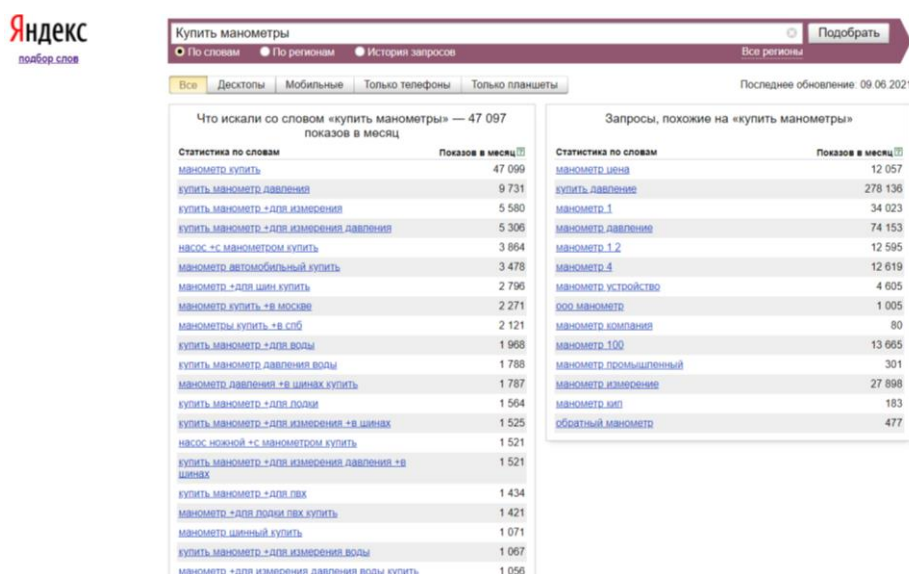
Яндекс
подбор слов

Купить манометры
Подобрать
По словам По регионам История запросов
Все регионы

Все Десктопы Мобильные Только телефоны Только планшеты
Последнее обновление: 09.06.2021

Что искали со словом «купить манометры» — 47 097 показов в месяц

| Статистика по словам | Показов в месяц |
|---|---|
| манометр купить | 47 099 |
| купить манометр давления | 9 731 |
| купить манометр +для измерения | 5 580 |
| купить манометр +для измерения давления | 5 306 |
| насос +с манометром купить | 3 864 |
| манометр автомобильный купить | 3 478 |
| манометр +для шин купить | 2 796 |
| манометр купить +в москве | 2 271 |
| манометры купить +в спб | 2 121 |
| купить манометр +для воды | 1 968 |
| купить манометр давления воды | 1 788 |
| манометр давления +в шинах купить | 1 787 |
| купить манометр +для лодки | 1 564 |
| купить манометр +для измерения +в шинах | 1 525 |
| насос ножной +с манометром купить | 1 521 |
| купить манометр +для измерения давления +в шинах | 1 521 |
| купить манометр +для пвх | 1 434 |
| манометр +для лодки пвх купить | 1 421 |
| манометр шинный купить | 1 071 |
| купить манометр +для измерения воды | 1 067 |
| манометр +для измерения давления воды купить | 1 056 |

Запросы, похожие на «купить манометры»

| Статистика по словам | Показов в месяц |
|---|---|
| манометр цена | 12 057 |
| купить давление | 278 136 |
| манометр 1 | 34 023 |
| манометр давление | 74 153 |
| манометр 1 2 | 12 595 |
| манометр 4 | 12 619 |
| манометр устройство | 4 605 |
| ооо манометр | 1 005 |
| манометр компания | 80 |
| манометр 100 | 13 665 |
| манометр промышленный | 301 |
| манометр измерение | 27 898 |
| манометр кип | 183 |
| обратный манометр | 477 |